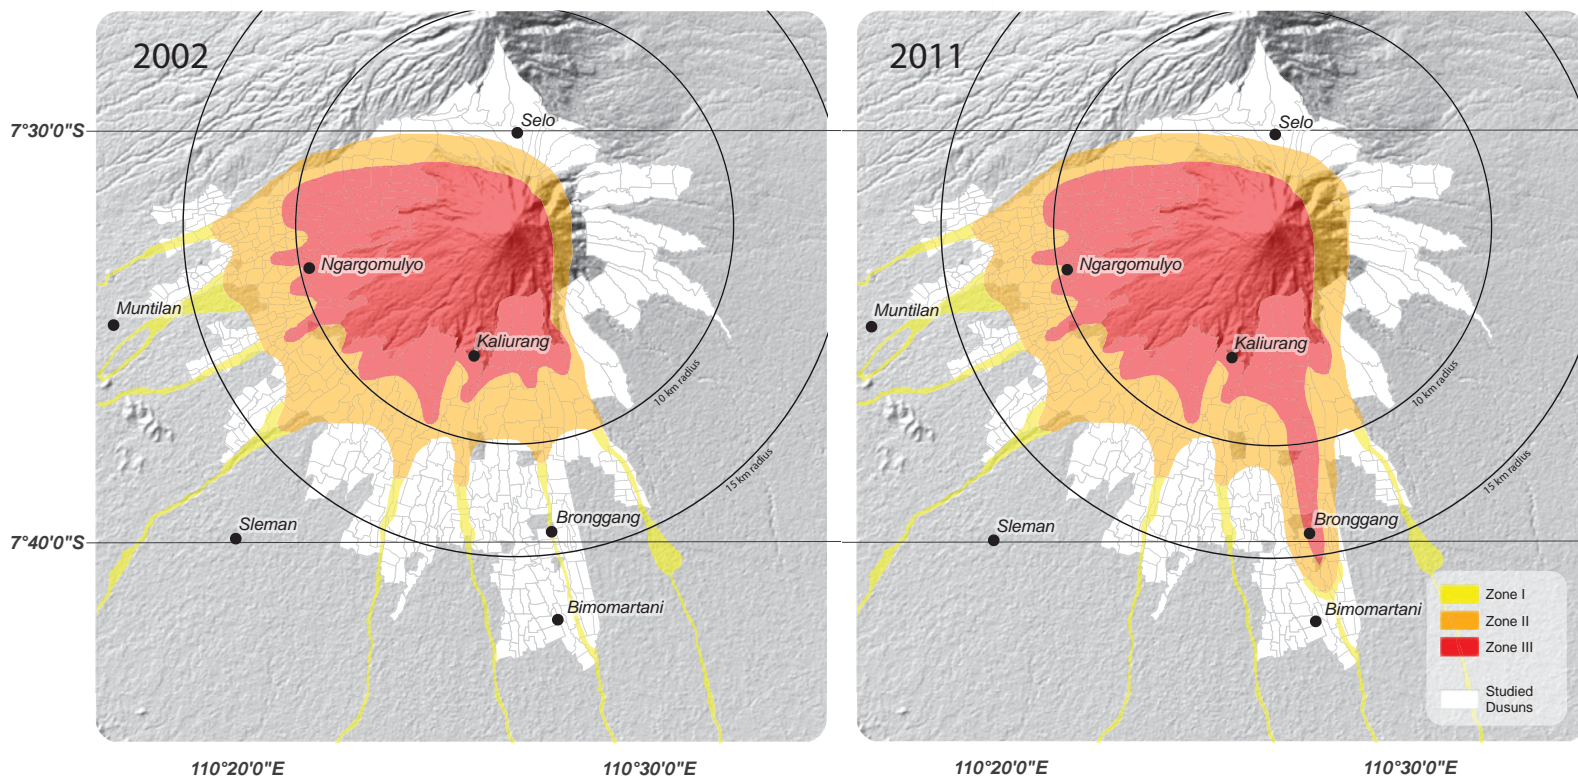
2002

7°30'0"S

Selo

Ngargomulyo

Muntilan

Kaliurang

10 km radius

15 km radius

Sleman

Bronggang

7°40'0"S

Bimomartani

110°20'0"E

110°30'0"E

2011

Selo

Ngargomulyo

Muntilan

Kaliurang

10 km radius

15 km radius

Sleman

Bronggang

Bimomartani

Zone I
Zone II
Zone III

Studied Dusuns

110°20'0"E

110°30'0"E